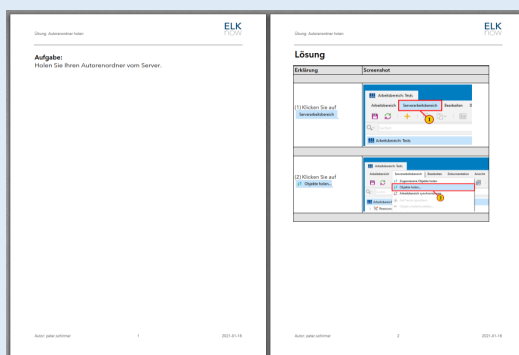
Lösung: Autorenordner holen

ELK now

Aufgabe:
Holen Sie Ihren Autorenordner vom Server.

Autor: peter.schirmer 1 2021-01-18

Lösung: Autorenordner holen

ELK now

Lösung

| Erklärung | Screenshot |
|---|---|
| | |
| (1) Klicken Sie auf Serverarbeitsbereich | Arbeitsbereich: Tests<br>Arbeitsbereich Serverarbeitsbereich Bearbeiten<br>1<br>Arbeitsbereich: Tests |
| | |
| (2) Klicken Sie auf Objekte holen... | Arbeitsbereich: Tests<br>Arbeitsbereich Serverarbeitsbereich Bearbeiten Dokumentation Ansicht<br>Objekte holen...<br>2<br>Arbeitsbereich<br>Releases |
| | |

Autor: peter.schirmer 2 2021-01-18